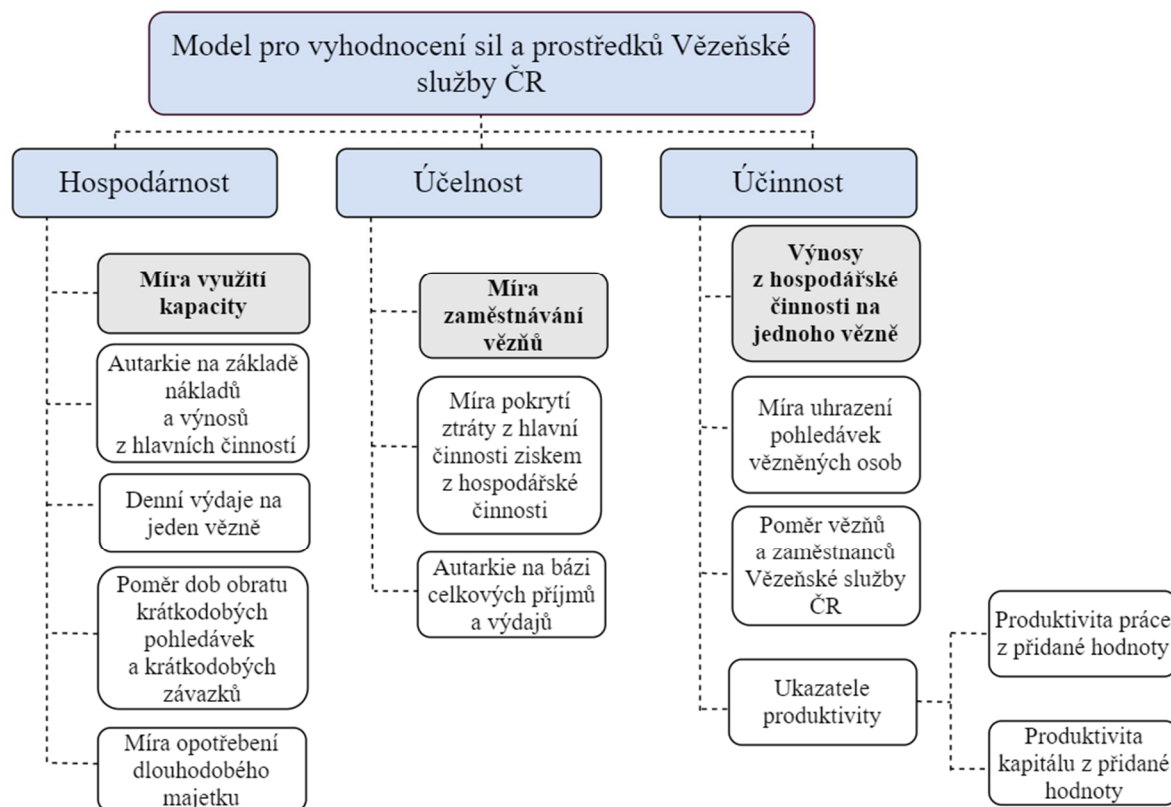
Model pro vyhodnocení sil a prostředků Vězeňské služby ČR

Hospodárnost

Míra využití kapacity

Autarkie na základě nákladů a výnosů z hlavních činností

Denní výdaje na jeden vězně

Poměr dob obratu krátkodobých pohledávek a krátkodobých závazků

Míra opotřebení dlouhodobého majetku

Účelnost

Míra zaměstnávání vězňů

Míra pokrytí ztráty z hlavní činnosti ziskem z hospodářské činnosti

Autarkie na bázi celkových příjmů a výdajů

Účinnost

Výnosy z hospodářské činnosti na jednoho vězně

Míra uhrazení pohledávek vězněných osob

Poměr vězňů a zaměstnanců Vězeňské služby ČR

Ukazatele produktivity

Produktivita práce z přidané hodnoty

Produktivita kapitálu z přidané hodnoty